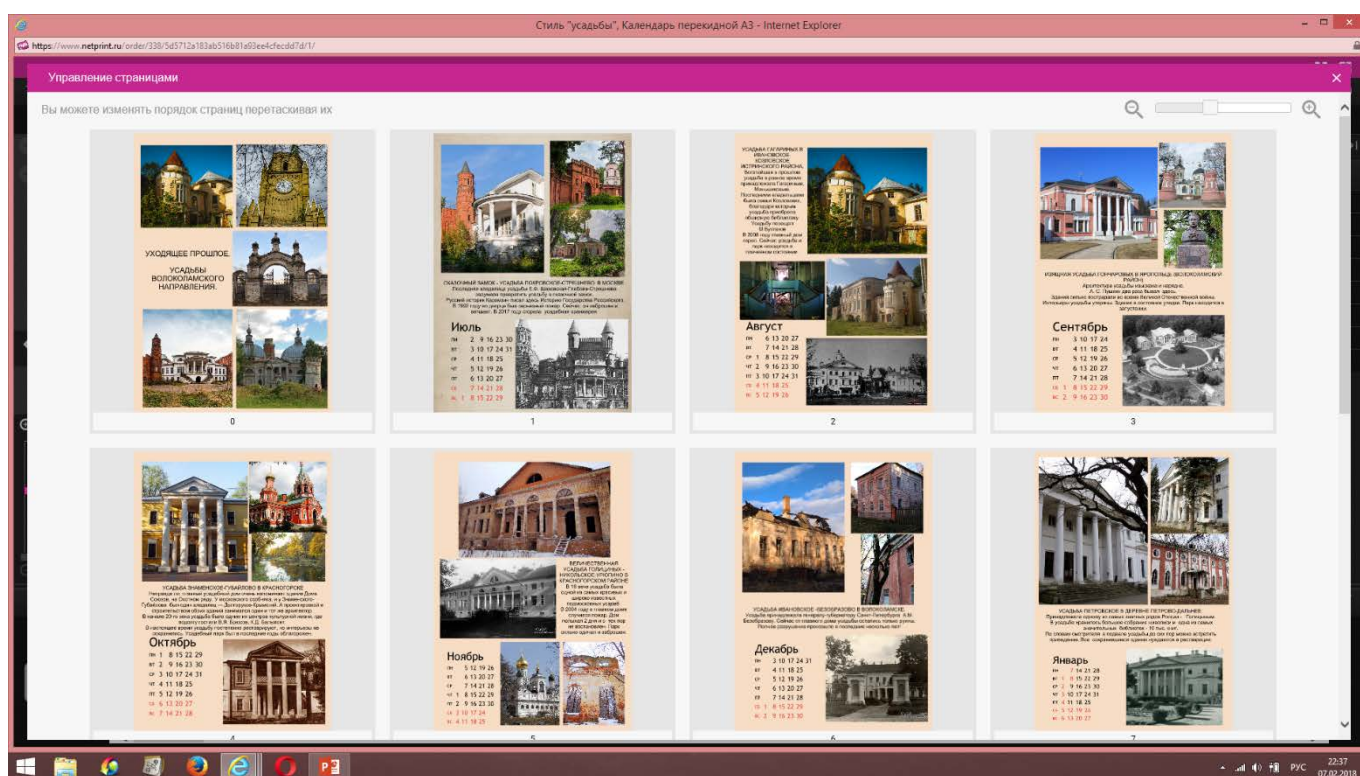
Стиль "усадьбы", Календарь перекидной А3 - Internet Explorer

https://www.netprint.ru/order/338/5d5712a183ab516b81a93ee4cfecdd7d/1/

Управление страницами

Вы можете изменять порядок страниц перетаскивая их

УХОДЯЩЕЕ ПРОШЛОЕ.
УСАДЬБЫ ВОЛОКОЛАМСКОГО НАПРАВЛЕНИЯ.

0

СКАЗОЧНЫЙ ЗАМОК - УСАДЬБА ПОКРОВСКОЕ-СТРЕШНЕВО В МОСКВЕ. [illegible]

Июль
пн 2 9 16 23 30
вт 3 10 17 24 31
ср 4 11 18 25
чт 5 12 19 26
пт 6 13 20 27
сб 7 14 21 28
вс 1 8 15 22 29

1

УСАДЬБА ГАГАРИНЫХ В ИВАНОВСКОМ ИСТРИНСКОГО РАЙОНА. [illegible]

Август
пн 6 13 20 27
вт 7 14 21 28
ср 1 8 15 22 29
чт 2 9 16 23 30
пт 3 10 17 24 31
сб 4 11 18 25
вс 5 12 19 26

2

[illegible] УСАДЬБА ГОНЧАРОВЫХ В ЯРОПОЛЬЦЕ ВОЛОКОЛАМСКИЙ РАЙОН. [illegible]

Сентябрь
пн 3 10 17 24
вт 4 11 18 25
ср 5 12 19 26
чт 6 13 20 27
пт 7 14 21 28
сб 1 8 15 22 29
вс 2 9 16 23 30

3

УСАДЬБА ЗНАМЕНСКОЕ-ГУБАЙЛОВО В КРАСНОГОРСКЕ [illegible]

Октябрь
пн 1 8 15 22 29
вт 2 9 16 23 30
ср 3 10 17 24 31
чт 4 11 18 25
пт 5 12 19 26
сб 6 13 20 27
вс 7 14 21 28

4

ВЕЛИЧЕСТВЕННАЯ УСАДЬБА ГОЛИЦЫНЫХ - НИКОЛЬСКОЕ-УРЮПИНО В КРАСНОГОРСКОМ РАЙОНЕ. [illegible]

Ноябрь
пн 5 12 19 26
вт 6 13 20 27
ср 7 14 21 28
чт 1 8 15 22 29
пт 2 9 16 23 30
сб 3 10 17 24
вс 4 11 18 25

5

УСАДЬБА ИВАНОВСКОЕ-БЕЗОБРАЗОВО В ВОЛОКОЛАМСКЕ. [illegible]

Декабрь
пн 3 10 17 24 31
вт 4 11 18 25
ср 5 12 19 26
чт 6 13 20 27
пт 7 14 21 28
сб 1 8 15 22 29
вс 2 9 16 23 30

6

УСАДЬБА ПЕТРОВСКОЕ В ДЕРЕВНЕ ПЕТРОВО-ДАЛЬНЕЕ. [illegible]

Январь
пн 7 14 21 28
вт 1 8 15 22 29
ср 2 9 16 23 30
чт 3 10 17 24 31
пт 4 11 18 25
сб 5 12 19 26
вс 6 13 20 27

7

РУС 22:37 07.02.2018